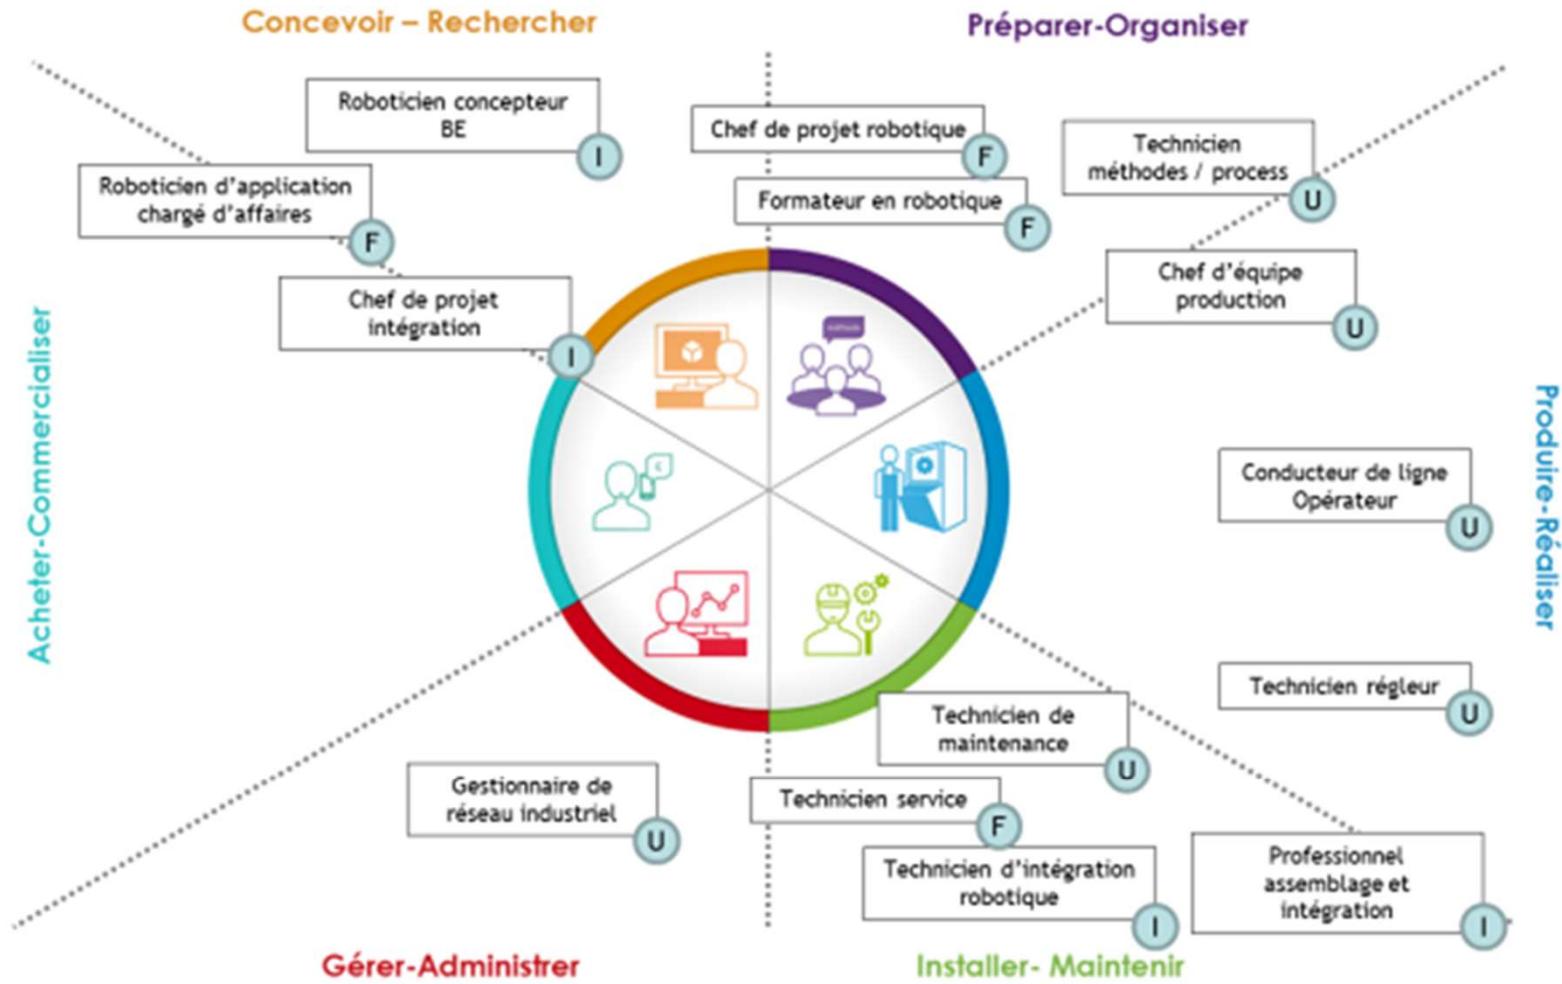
Concevoir – Rechercher

Préparer-Organiser

Roboticien concepteur BE
I

Chef de projet robotique
F

Technicien méthodes / process
U

Roboticien d'application chargé d'affaires
F

Formateur en robotique
F

Chef d'équipe production
U

Chef de projet intégration
I

Acheter-Commercialiser

Produire-Réaliser

Conducteur de ligne Opérateur
U

Technicien régleur
U

Technicien de maintenance
U

Gestionnaire de réseau industriel
U

Technicien service
F

Technicien d'intégration robotique
I

Professionnel assemblage et intégration
I

Gérer-Administrer

Installer- Maintenir